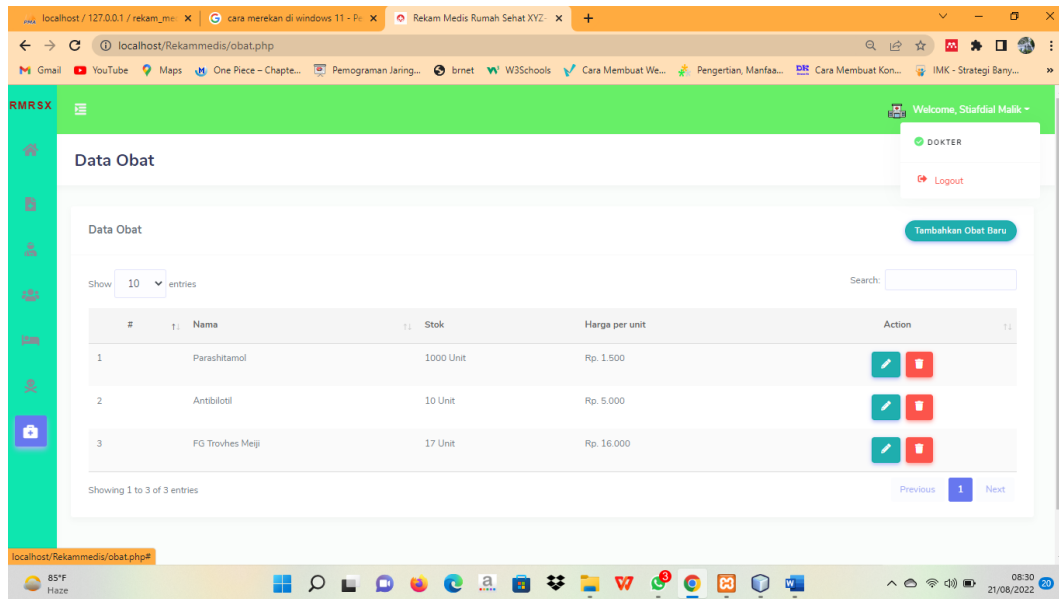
localhost / 127.0.0.1 / rekam_me ×
cara merekan di windows 11 - Pe ×
Rekam Medis Rumah Sehat XYZ ×
+

localhost/Rekammedis/obat.php

Gmail YouTube Maps One Piece – Chapte... Pemograman Jaring... brnet W3Schools Cara Membuat We... Pengertian, Manfaa... Cara Membuat Kon... IMK - Strategi Bany...

RMRSX

Welcome, Stiafdial Malik

DOKTER

Logout

Data Obat

Data Obat

Tambahkan Obat Baru

Show 10 entries

Search:

| # | Nama | Stok | Harga per unit | Action |
|---|---|---|---|---|
| 1 | Parashitamol | 1000 Unit | Rp. 1.500 | |
| 2 | Antibilotil | 10 Unit | Rp. 5.000 | |
| 3 | FG Trovhes Meiji | 17 Unit | Rp. 16.000 | |

Showing 1 to 3 of 3 entries

Previous 1 Next

localhost/Rekammedis/obat.php#

85°F
Haze

08:30
21/08/2022